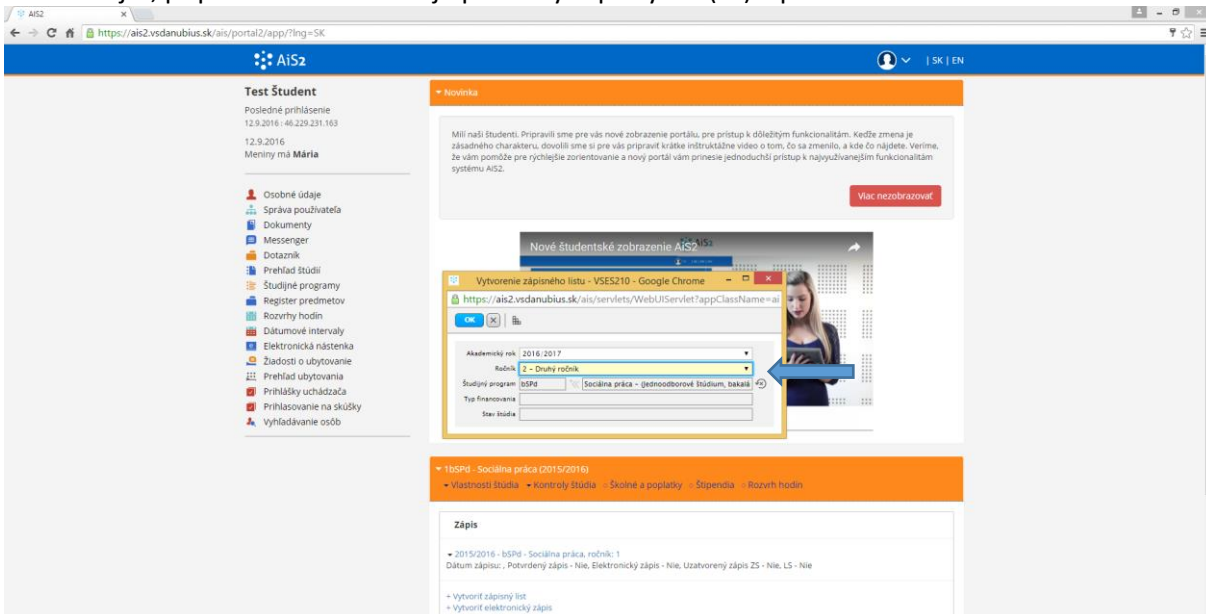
AiS2

https://ais2.vsdanubius.sk/ais/portal2/app/?lng=SK

AiS2

| SK | EN

Test Študent

Posledné prihlásenie
12.9.2016 : 46.229.231.163

12.9.2016
Meniny má Mária

Osobné údaje
Správa používateľa
Dokumenty
Messenger
Dotazník
Prehľad štúdií
Študijné programy
Register predmetov
Rozvrhy hodín
Dátumové intervaly
Elektronická nástenka
Žiadosti o ubytovanie
Prehľad ubytovania
Prihlášky uchádzača
Prihlasovanie na skúšky
Vyhľadávanie osôb

Novinka

Milí naši študenti. Pripravili sme pre vás nové zobrazenie portálu, pre prístup k dôležitým funkcionalitám. Keďže zmena je zásadného charakteru, dovolili sme si pre vás pripraviť krátke inštruktážne video o tom, čo sa zmenilo, a kde čo nájdete. Veríme, že vám pomôže pre rýchlejšie zorientovanie a nový portál vám prinesie jednoduchší prístup k najvyužívanejším funkcionalitám systému AiS2.

Viac nezobrazovať

Nové študentské zobrazenie AiS2

Vytvorenie zápisného listu - VSES210 - Google Chrome

https://ais2.vsdanubius.sk/ais/servlets/WebUIServlet?appClassName=ai

OK

Akademický rok 2016/2017
Ročník 2 - Druhý ročník
Študijný program bSPd Sociálna práca - (jednoodborové štúdium, bakalá
Typ financovania
Stav štúdia

1bSPd - Sociálna práca (2015/2016)
Vlastnosti štúdia Kontroly štúdia Školné a poplatky Štipendiá Rozvrh hodín

Zápis

2015/2016 - bSPd - Sociálna práca, ročník: 1
Dátum zápisu: , Potvrdený zápis - Nie, Elektronický zápis - Nie, Uzatvorený zápis ZS - Nie, LS - Nie

+ Vytvoriť zápisný list
+ Vytvoriť elektronický zápis